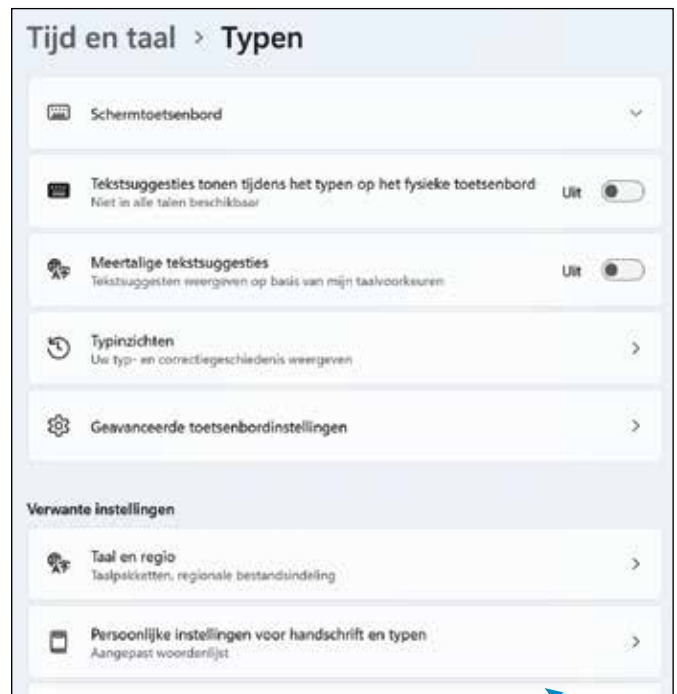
Tijd en taal > Typen

Schermtoetsenbord

Tekstsuggesties tonen tijdens het typen op het fysieke toetsenbord
Niet in alle talen beschikbaar
Uit

Meertalige tekstsuggesties
Tekstsuggesten weergeven op basis van mijn taalvoorkeuren
Uit

Typinzichten
Uw typ- en correctiegeschiedenis weergeven

Geavanceerde toetsenbordinstellingen

Verwante instellingen

Taal en regio
Taalpakketten, regionale bestandsindeling

Persoonlijke instellingen voor handschrift en typen
Aangepast woordenlijst